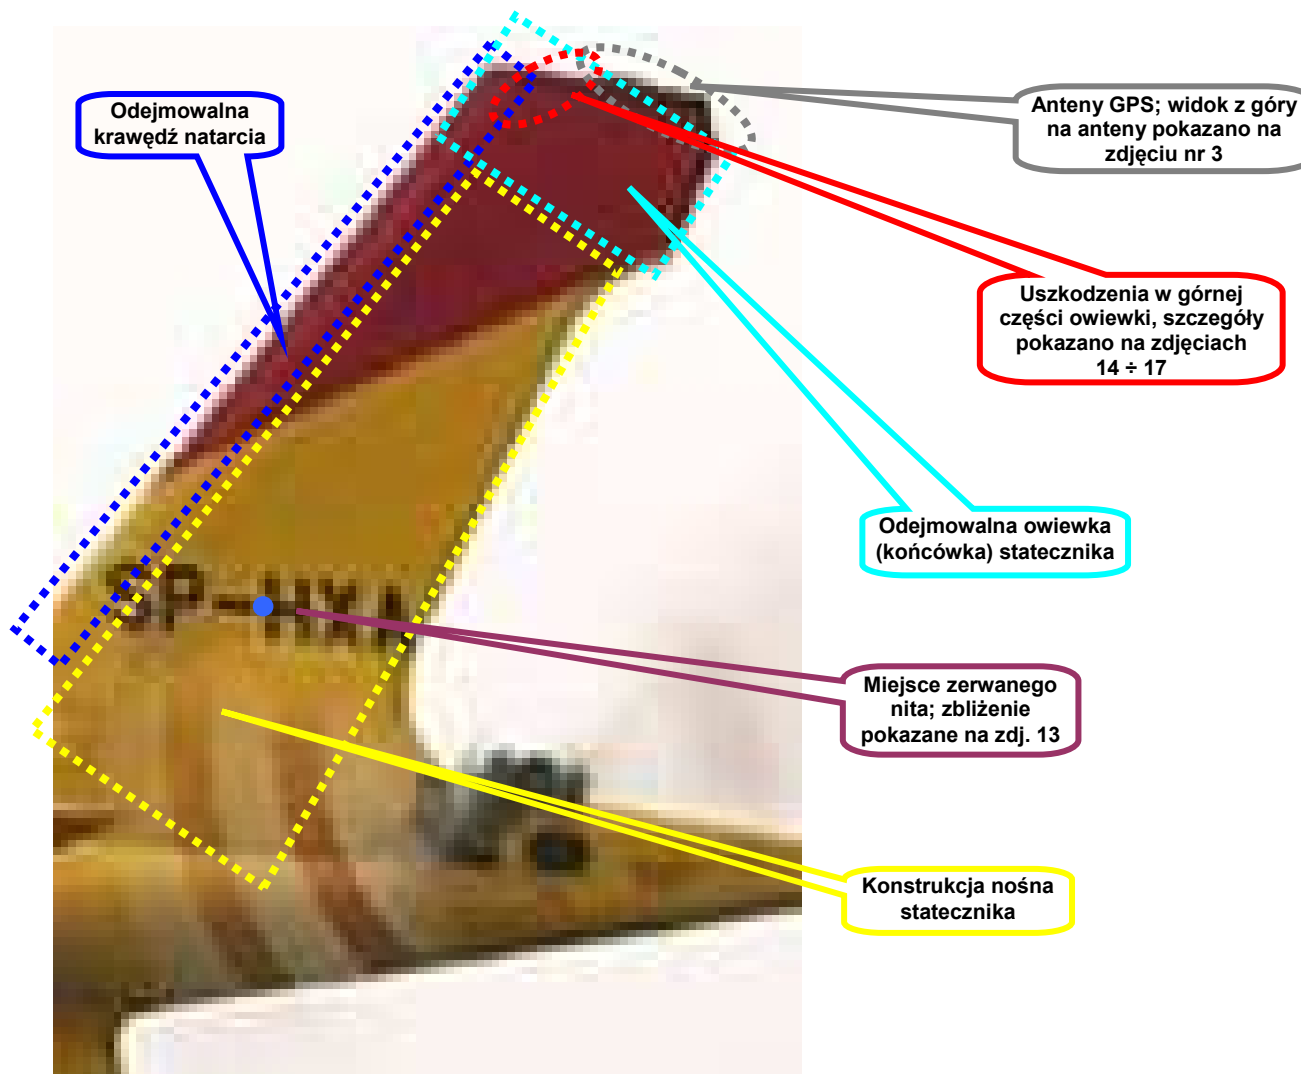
Odejmowalna krawędź natarcia

Anteny GPS; widok z góry na anteny pokazano na zdjęciu nr 3

Uszkodzenia w górnej części owiewki, szczegóły pokazano na zdjęciach 14 ÷ 17

Odejmowalna owiewka (końcówka) statecznika

SP-HXI

Miejsce zerwanego nita; zbliżenie pokazane na zdj. 13

Konstrukcja nośna statecznika